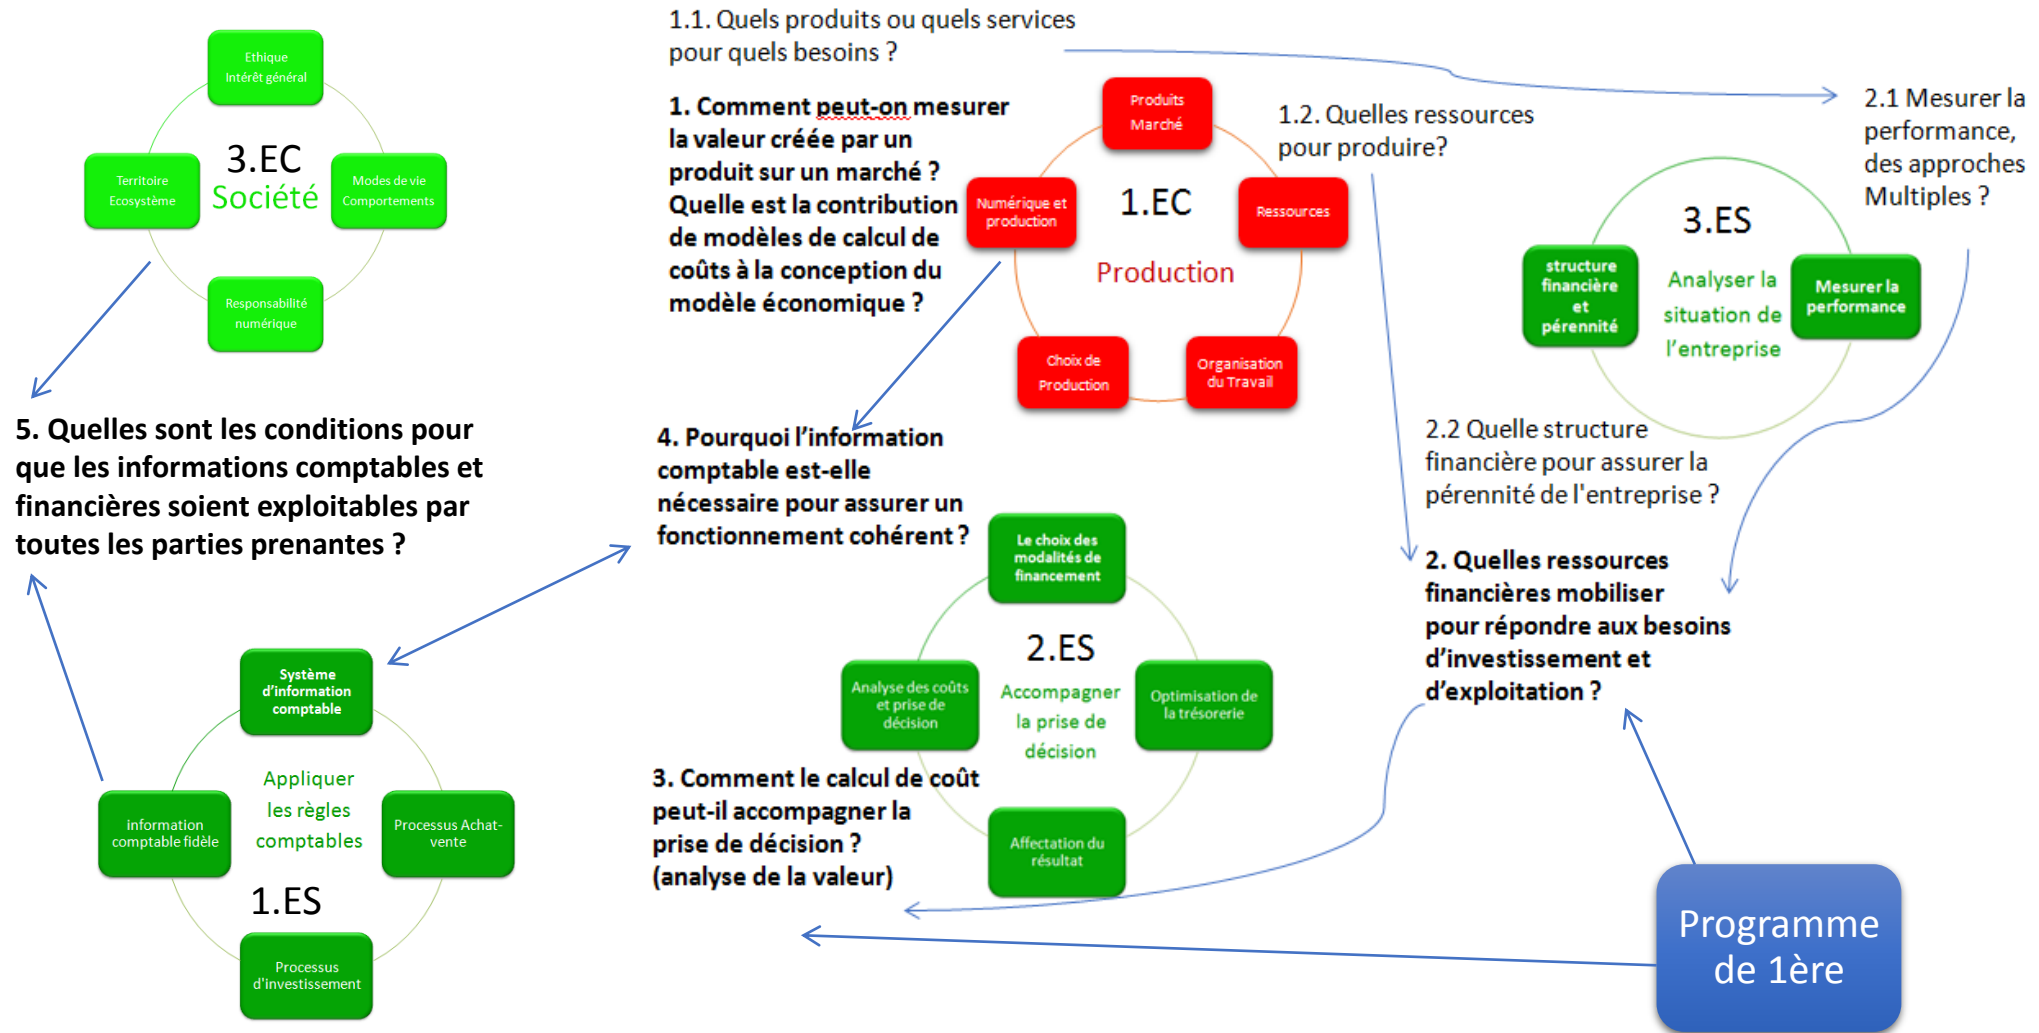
Ethique
Intérêt général

Territoire
Ecosystème

3.EC
Société

Modes de vie
Comportements

Responsabilité
numérique

1.1. Quels produits ou quels services pour quels besoins ?

1. Comment peut-on mesurer la valeur créée par un produit sur un marché ? Quelle est la contribution de modèles de calcul de coûts à la conception du modèle économique ?

Produits
Marché

Numérique et production

1.EC
Production

Ressources

Choix de Production

Organisation du Travail

1.2. Quelles ressources pour produire?

2.1 Mesurer la performance, des approches Multiples ?

3.ES
structure financière et pérennité
Analyser la situation de l'entreprise
Mesurer la performance

2.2 Quelle structure financière pour assurer la pérennité de l'entreprise ?

5. Quelles sont les conditions pour que les informations comptables et financières soient exploitables par toutes les parties prenantes ?

4. Pourquoi l'information comptable est-elle nécessaire pour assurer un fonctionnement cohérent ?

Le choix des modalités de financement

2.ES
Accompagner la prise de décision

Analyse des coûts et prise de décision

Optimisation de la trésorerie

Affectation du résultat

2. Quelles ressources financières mobiliser pour répondre aux besoins d'investissement et d'exploitation ?

Système d'information comptable

Appliquer les règles comptables

information comptable fidèle

Processus Achat-vente

1.ES

Processus d'investissement

3. Comment le calcul de coût peut-il accompagner la prise de décision ? (analyse de la valeur)

Programme de 1ère